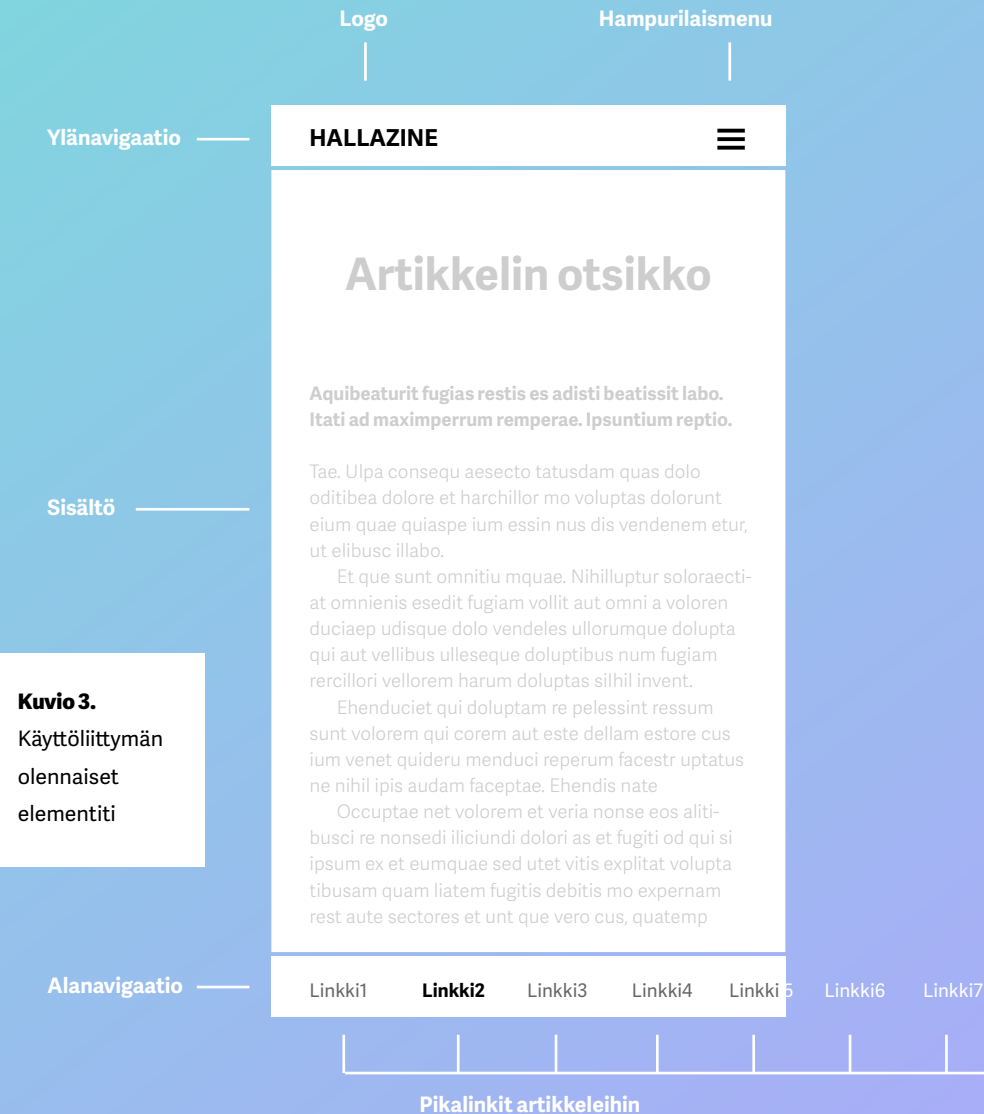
Logo

Hampurilaismenu

Ylänavigaatio

HALLAZINE

Artikkelin otsikko

Aquibeaturit fugias restis es adisti beatissit labo. Itati ad maximperrum remperae. Ipsuntium reptio.

Tae. Ulpa consequ aesecto tatusdam quas dolo oditibea dolore et harchillor mo voluptas dolorunt eium quae quiaspe ium essin nus dis vendenem etur, ut elibusc illabo.

Et que sunt omnitiu mquae. Nihilluptur soloraectiat omnienis esedit fugiam vollit aut omni a voloren duciaep udisque dolo vendeles ullorumque dolupta qui aut vellibus ulleseque doluptibus num fugiam rercillori vellorem harum doluptas silhil invent.

Ehenduciet qui doluptam re pelessint ressum sunt volorem qui corem aut este dellam estore cus ium venet quideru menduci reperum facestr uptatus ne nihil ipis audam faceptae. Ehendis nate

Occuptae net volorem et veria nonse eos alitibusci re nonsedi iliciundi dolori as et fugiti od qui si ipsum ex et eumquae sed utet vitis explitat volupta tibusam quam liatem fugitis debitis mo expernam rest aute sectores et unt que vero cus, quatemp

Sisältö

Kuvio 3.
Käyttöliittymän olennaiset elementiti

Alanavigaatio

Linkki1 Linkki2 Linkki3 Linkki4 Linkki5 Linkki6 Linkki7

Pikalinkit artikkeleihin